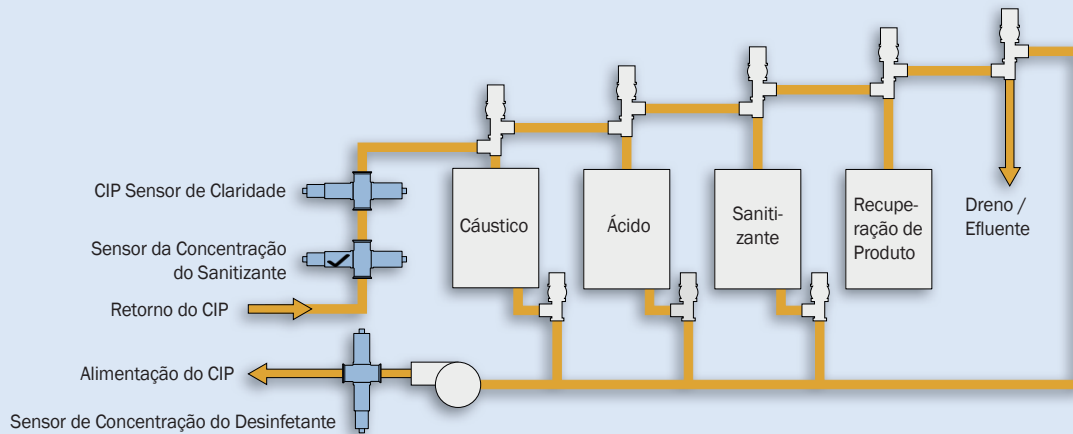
CIP Sensor de Claridade

Sensor da Concentração do Sanitizante

Retorno do CIP

Alimentação do CIP

Sensor de Concentração do Desinfetante

Cáustico

Ácido

Sanitizante

Recuperação de Produto

Dreno / Efluente